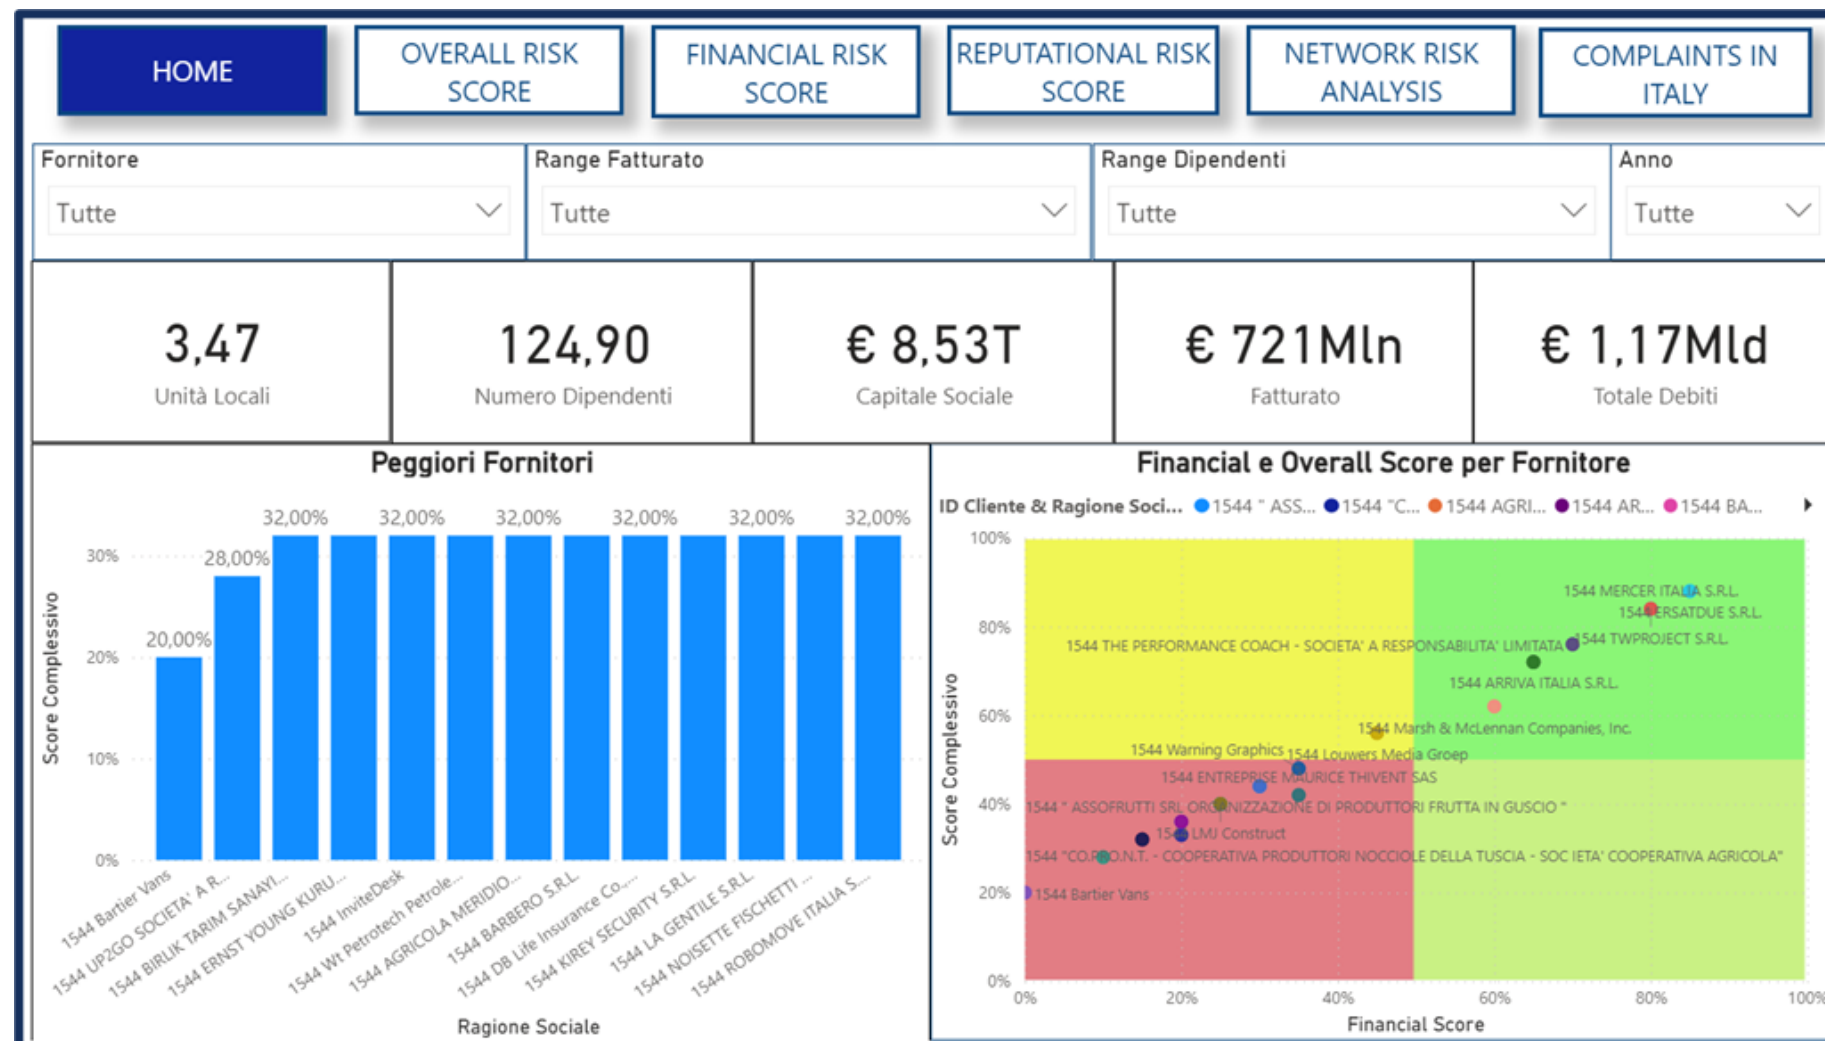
HOME

OVERALL RISK SCORE

FINANCIAL RISK SCORE

REPUTATIONAL RISK SCORE

NETWORK RISK ANALYSIS

COMPLAINTS IN ITALY

Fornitore
Tutte

Range Fatturato
Tutte

Range Dipendenti
Tutte

Anno
Tutte

3,47
Unità Locali

124,90
Numero Dipendenti

€ 8,53T
Capitale Sociale

€ 721Mln
Fatturato

€ 1,17Mld
Totale Debiti

Peggiori Fornitori

Score Complessivo

30%
20%
10%
0%

20,00%
28,00%
32,00%
32,00%
32,00%
32,00%
32,00%
32,00%

1544 Bartier Vans
1544 UP2GO SOCIETA' A R...
1544 BIRLIK TARIM SANAYI...
1544 ERNST YOUNG KURU...
1544 InviteDesk
1544 Wt Petrotech Petrole...
1544 AGRICOLA MERIDIO...
1544 BARBERO S.R.L.
1544 DB Life Insurance Co....
1544 KIREY SECURITY S.R.L.
1544 LA GENTILE S.R.L.
1544 NOISETTE FISCHETTI ...
1544 ROBOMOVE ITALIA S....

Ragione Sociale

Financial e Overall Score per Fornitore

ID Cliente & Ragione Soci... 1544 " ASS... 1544 "C... 1544 AGRI... 1544 AR... 1544 BA...

100%
80%
60%
40%
20%
0%

Score Complessivo

1544 MERCER ITALIA S.R.L.
1544 VERSATDUE S.R.L.
1544 THE PERFORMANCE COACH - SOCIETA' A RESPONSABILITA' LIMITATA
1544 TWPROJECT S.R.L.
1544 ARRIVA ITALIA S.R.L.
1544 Marsh & McLennan Companies, Inc.
1544 Warning Graphics
1544 Louwers Media Groep
1544 ENTREPRISE MAURICE THIVENT SAS
1544 " ASSOFRUTTI SRL ORGANIZZAZIONE DI PRODUTTORI FRUTTA IN GUSCIO "
1544 LMJ Construct
1544 "CO.PRO.N.T. - COOPERATIVA PRODUTTORI NOCCIOLE DELLA TUSCIA - SOC IETA' COOPERATIVA AGRICOLA"
1544 Bartier Vans

0%
20%
40%
60%
80%
100%

Financial Score